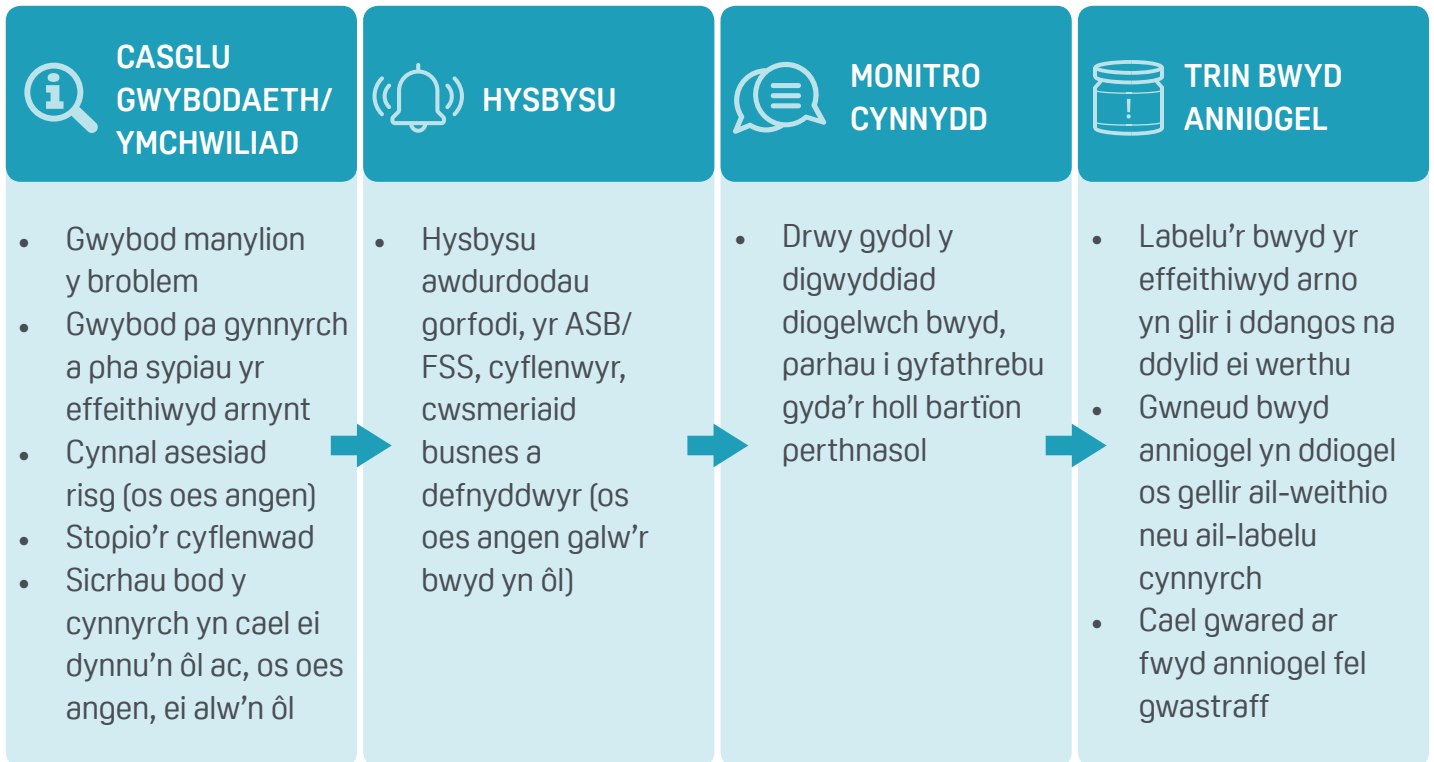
CASGLU GWYBODAETH/ YMCHWILIAD

- Gwybod manylion y broblem
- Gwybod pa gynnyrch a pha sypiau yr effeithiwyd arnynt
- Cynnal asesiad risg (os oes angen)
- Stopio'r cyflenwad
- Sicrhau bod y cynnyrch yn cael ei dynnu'n ôl ac, os oes angen, ei alw'n ôl

HYSBYSU

- Hysbysu awdurdodau gorfodi, yr ASB/ FSS, cyflenwyr, cwsmeriaid busnes a defnyddwyr (os oes angen galw'r bwyd yn ôl)

MONITRO CYNNYDD

- Drwy gydol y digwyddiad diogelwch bwyd, parhau i gyfathrebu gyda'r holl bartïon perthnasol

TRIN BWYD ANNIOGEL

- Labelu'r bwyd yr effeithiwyd arno yn glir i ddangos na ddylid ei werthu
- Gwneud bwyd anniogel yn ddiogel os gellir ail-weithio neu ail-labelu cynnyrch
- Cael gwared ar fwyd anniogel fel gwastraff